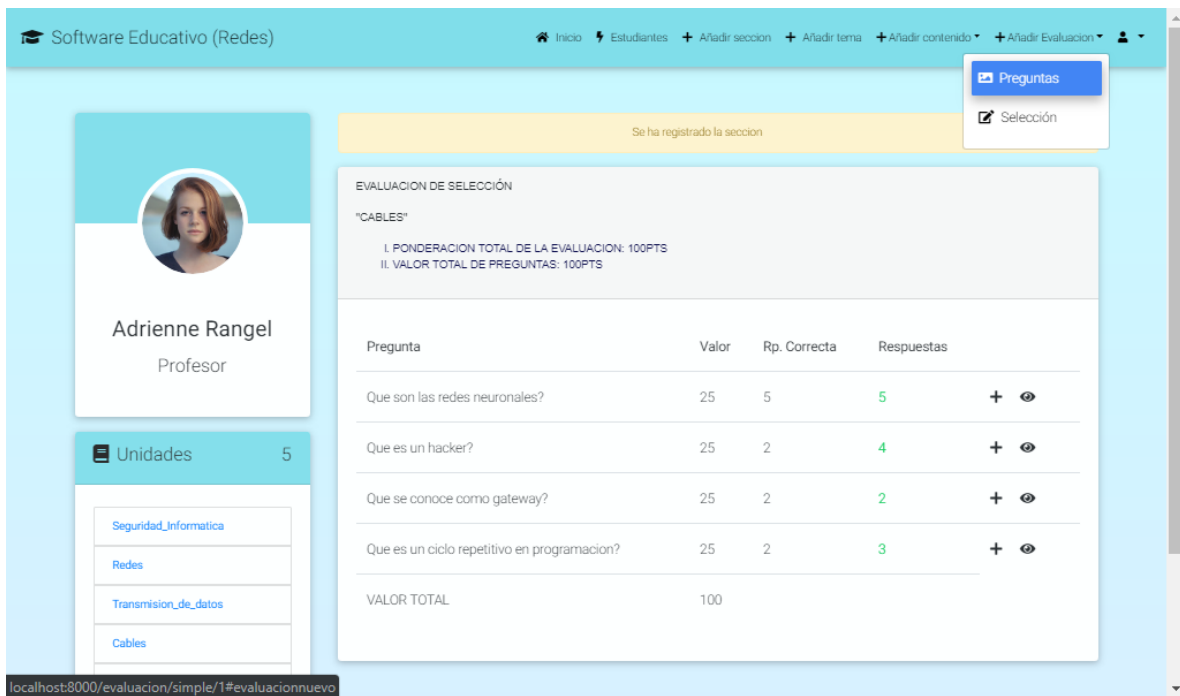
Software Educativo (Redes)

Inicio Estudiantes + Añadir seccion + Añadir tema + Añadir contenido + Añadir Evaluacion

Preguntas
Selección

Se ha registrado la seccion

Adrienne Rangel
Profesor

Unidades 5

Seguridad_Informatica
Redes
Transmision_de_datos
Cables

EVALUACION DE SELECCIÓN

"CABLES"

I. PONDERACION TOTAL DE LA EVALUACION: 100PTS
II. VALOR TOTAL DE PREGUNTAS: 100PTS

| Pregunta | Valor | Rp. Correcta | Respuestas | |
|---|---|---|---|---|
| Que son las redes neuronales? | 25 | 5 | 5 | + |
| Que es un hacker? | 25 | 2 | 4 | + |
| Que se conoce como gateway? | 25 | 2 | 2 | + |
| Que es un ciclo repetitivo en programacion? | 25 | 2 | 3 | + |
| VALOR TOTAL | 100 | | | |

localhost:8000/evaluacion/simple/1#evaluacionnuevo